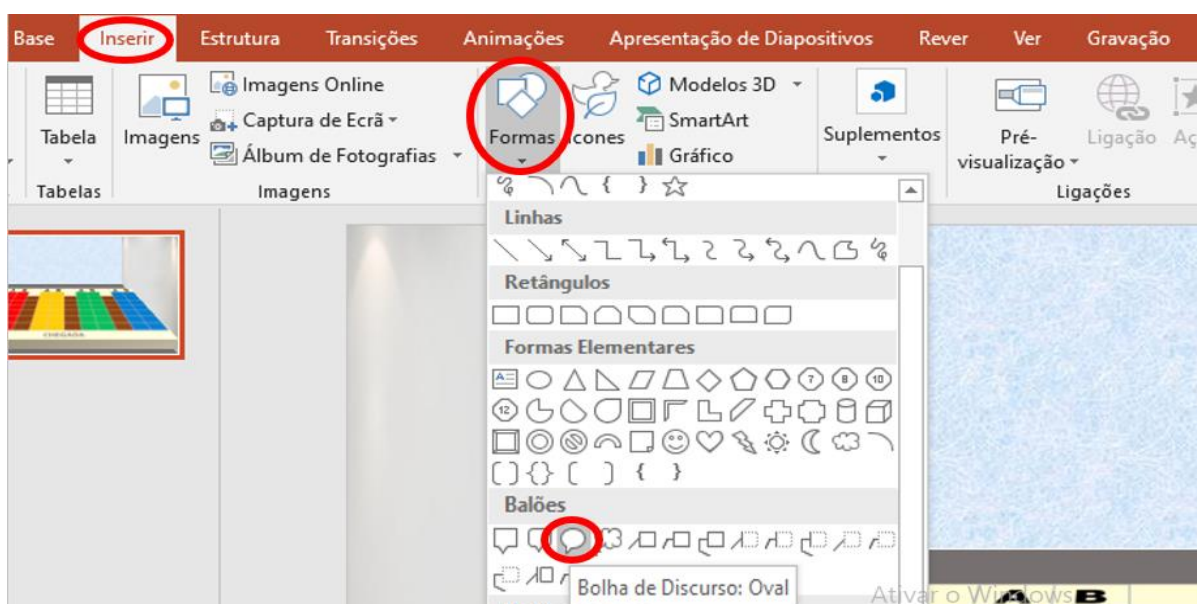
Base Inserir Estrutura Transições Animações Apresentação de Diapositivos Rever Ver Gravação

Tabela
Tabelas

Imagens
Imagens Online
Captura de Ecrã
Álbum de Fotografias
Imagens

Formas
Ícones

Modelos 3D
SmartArt
Gráfico

Suplementos

Pré-visualização
Ligação
Ligações

Linhas
Retângulos
Formas Elementares
Balões

CHEGADA

Bolha de Discurso: Oval

Ativar o Windows
B